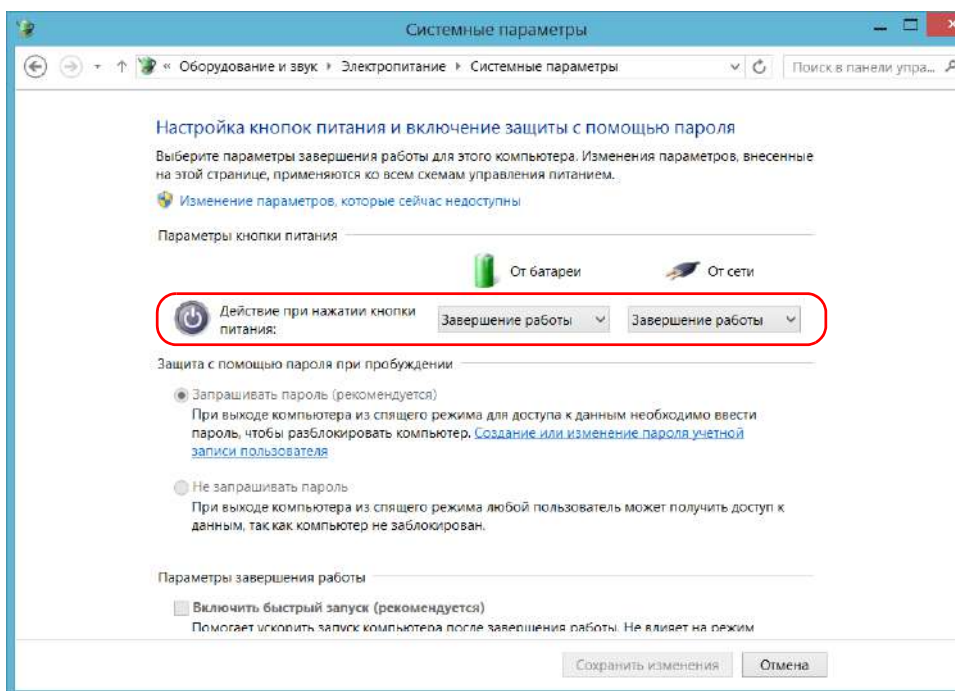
Системные параметры

« Оборудование и звук ▸ Электропитание ▸ Системные параметры

Поиск в панели упра...

Настройка кнопок питания и включение защиты с помощью пароля

Выберите параметры завершения работы для этого компьютера. Изменения параметров, внесенные на этой странице, применяются ко всем схемам управления питанием.

Изменение параметров, которые сейчас недоступны

Параметры кнопки питания

От батареи

От сети

Действие при нажатии кнопки питания:

Завершение работы

Завершение работы

Защита с помощью пароля при пробуждении

Запрашивать пароль (рекомендуется)

При выходе компьютера из спящего режима для доступа к данным необходимо ввести пароль, чтобы разблокировать компьютер. Создание или изменение пароля учетной записи пользователя

Не запрашивать пароль

При выходе компьютера из спящего режима любой пользователь может получить доступ к данным, так как компьютер не заблокирован.

Параметры завершения работы

Включить быстрый запуск (рекомендуется)

Помогает ускорить запуск компьютера после завершения работы. Не влияет на режим

Сохранить изменения

Отмена